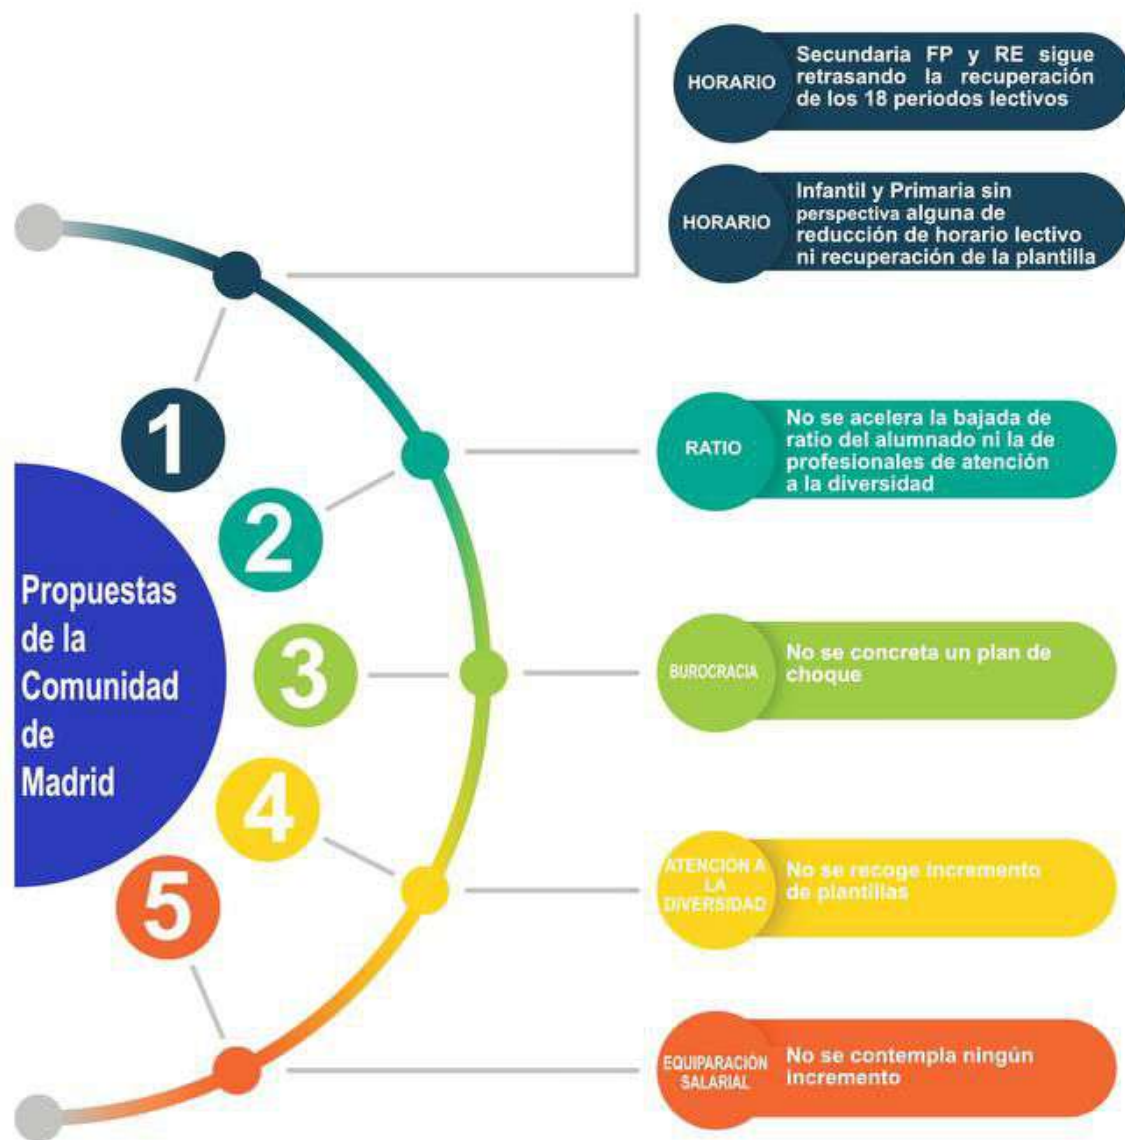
Propuestas de la Comunidad de Madrid

1

2

3

4

5

HORARIO Secundaria FP y RE sigue retrasando la recuperación de los 18 periodos lectivos

HORARIO Infantil y Primaria sin perspectiva alguna de reducción de horario lectivo ni recuperación de la plantilla

RATIO No se acelera la bajada de ratio del alumnado ni la de profesionales de atención a la diversidad

BUROCRACIA No se concreta un plan de choque

ATENCIÓN A LA DIVERSIDAD No se recoge incremento de plantillas

EQUIPARACIÓN SALARIAL No se contempla ningún incremento